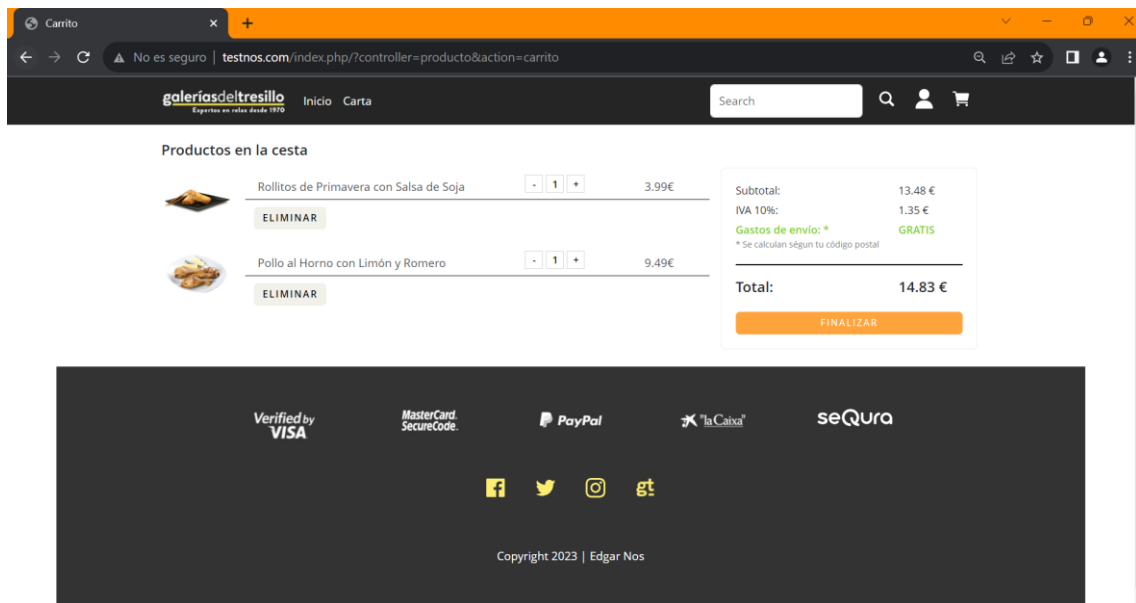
Carrito
No es seguro | testnos.com/index.php/?controller=producto&action=carrito

galeríasdeltresillo
Expertos en relax desde 1970
Inicio Carta
Search

Productos en la cesta

Rollitos de Primavera con Salsa de Soja - 1 + 3.99€
ELIMINAR

Pollo al Horno con Limón y Romero - 1 + 9.49€
ELIMINAR

Subtotal: 13.48 €
IVA 10%: 1.35 €
Gastos de envío: * GRATIS
* Se calculan según tu código postal

Total: 14.83 €

FINALIZAR

Verified by VISA
MasterCard. SecureCode.
PayPal
"la Caixa"
seQura

gt

Copyright 2023 | Edgar Nos